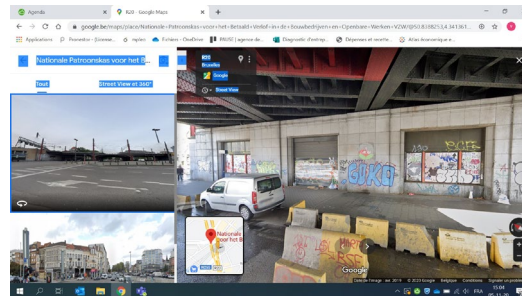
Agenda
R20 - Google Maps
google.be/maps/place/Nationale+Patroonskas+voor+het+Betaald+Verlof+in+de+bouwbedrijven+en+Openbare+Werken+V2W/@50.8388253,4.341361...
Applications
Nationale Patroonskas voor het B...
Tout
Street View et 360°
R20
Bruxelles
Google
Street View
Nationale
Patroonskas
voor het B
Google
Date de l'image : avr. 2019
© 2023 Google
Belgique
Conditions
Signaler un problème
FRA
15:04